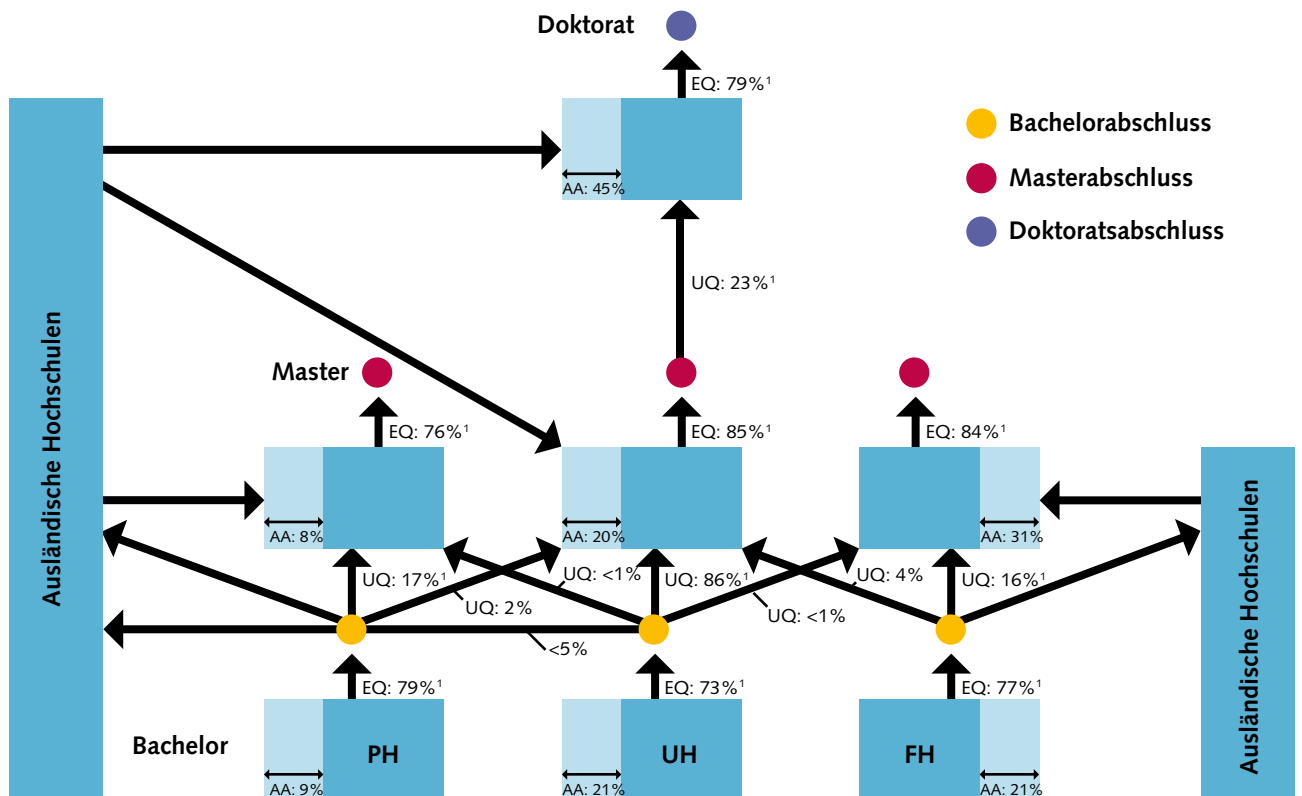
Doktorat

EQ: 79%¹

Bachelorabschluss

Masterabschluss

Doktoratsabschluss

AA: 45%

UQ: 23%¹

Ausländische Hochschulen

Master

EQ: 76%¹

EQ: 85%¹

EQ: 84%¹

AA: 8%

AA: 20%

AA: 31%

Ausländische Hochschulen

UQ: 17%¹

UQ: <1%

UQ: 86%¹

UQ: 4%

UQ: 16%¹

UQ: 2%

UQ: <1%

<5%

EQ: 79%¹

EQ: 73%¹

EQ: 77%¹

Bachelor

PH

UH

FH

AA: 9%

AA: 21%

AA: 21%